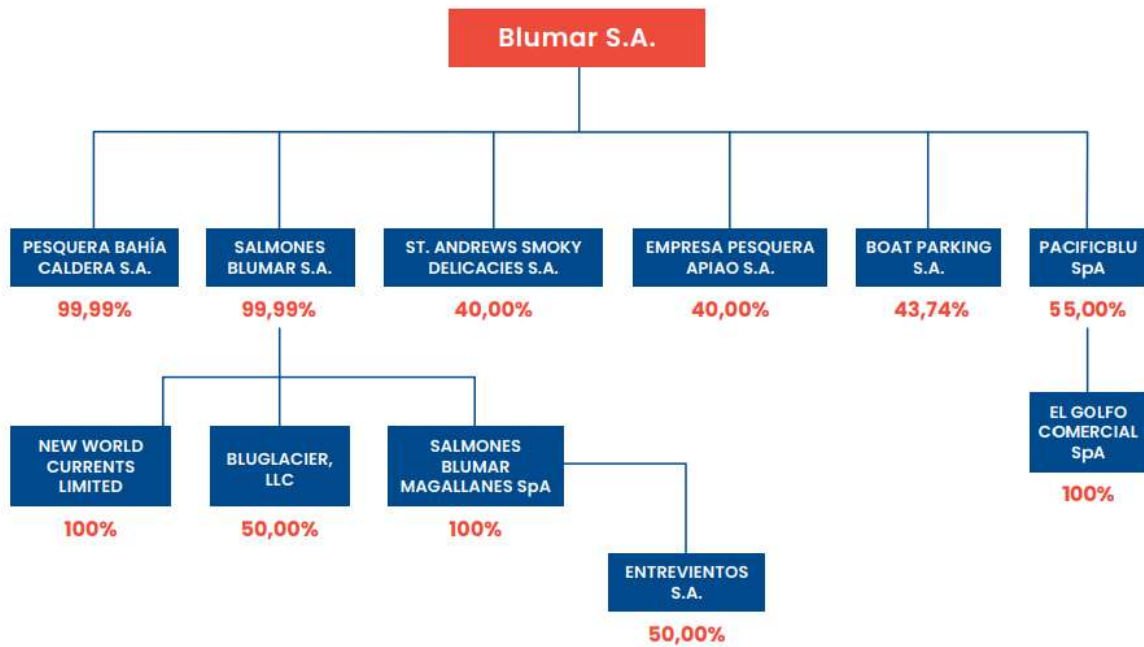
Blumar S.A.

PESQUERA BAHÍA CALDERA S.A.
99,99%

SALMONES BLUMAR S.A.
99,99%

ST. ANDREWS SMOKY DELICACIES S.A.
40,00%

EMPRESA PESQUERA APIAO S.A.
40,00%

BOAT PARKING S.A.
43,74%

PACIFICBLU SpA
55,00%

NEW WORLD CURRENTS LIMITED
100%

BLUGLACIER, LLC
50,00%

SALMONES BLUMAR MAGALLANES SpA
100%

ENTREVIENTOS S.A.
50,00%

EL GOLFO COMERCIAL SpA
100%